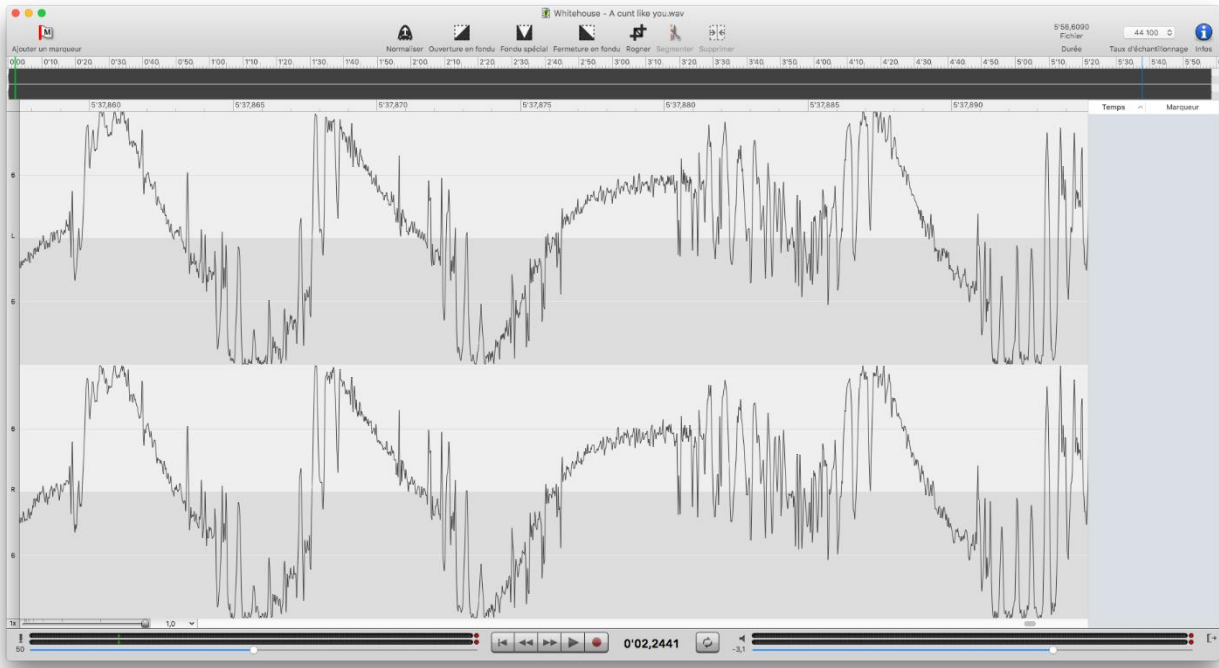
Whitehouse - A cunt like you.wav

Ajouter un marqueur

Normaliser Ouverture en fondu Fondu spécial Fermeture en fondu Rogner Segmenter Supprimer

5'58,6090
Fichier
Durée

44 100
Taux d'échantillonnage

Infos

0'00 0'10 0'20 0'30 0'40 0'50 1'00 1'10 1'20 1'30 1'40 1'50 2'00 2'10 2'20 2'30 2'40 2'50 3'00 3'10 3'20 3'30 3'40 3'50 4'00 4'10 4'20 4'30 4'40 4'50 5'00 5'10 5'20 5'30 5'40 5'50

5'37,860 5'37,865 5'37,870 5'37,875 5'37,880 5'37,885 5'37,890

Temps Marqueur

6
L
6

6
R
6

1x 1,0

50

0'02,2441

-3,1